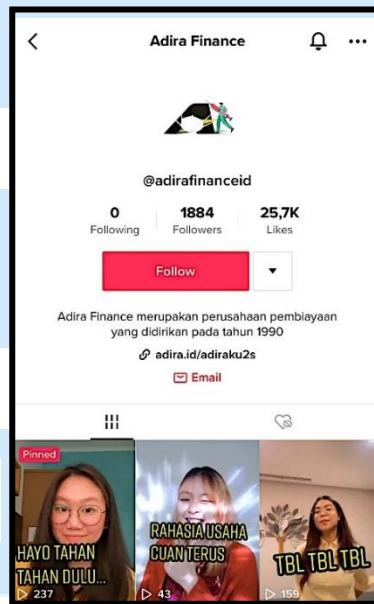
Adira Finance

@adirafinanceid

0
Following

1884
Followers

25,7K
Likes

Follow

Adira Finance merupakan perusahaan pembiayaan yang didirikan pada tahun 1990

adira.id/adiraku2s

Email

Pinned

HAYO TAHAN TAHAN DULU...

237

RAHASIA USAHA CUAN TERUS

43

TBL TBL TBL

159